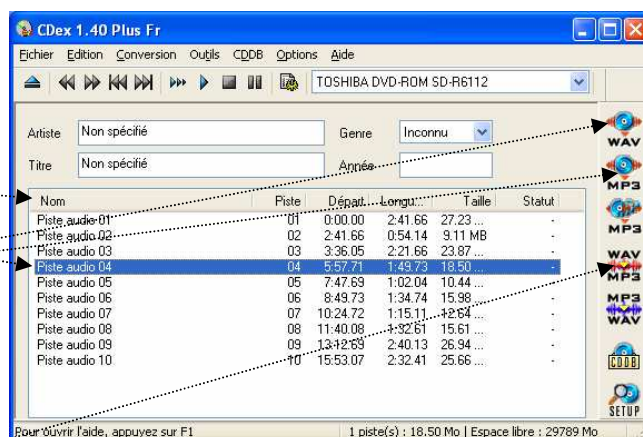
CDex 1.40 Plus Fr

Fichier Edition Conversion Outils CDDB Options Aide

TOSHIBA DVD-ROM SD-R6112

Artiste Non spécifié
Genre Inconnu
Titre Non spécifié
Année

| Nom | Piste | Départ | Longu... | Taille | Statut |
|---|---|---|---|---|---|
| Piste audio 01 | 01 | 0:00.00 | 2:41.66 | 27.23 ... | - |
| Piste audio 02 | 02 | 2:41.66 | 0:54.14 | 9.11 MB | - |
| Piste audio 03 | 03 | 3:36.05 | 2:21.66 | 23.87 ... | - |
| Piste audio 04 | 04 | 5:57.71 | 1:49.73 | 18.50 ... | - |
| Piste audio 05 | 05 | 7:47.69 | 1:02.04 | 10.44 ... | - |
| Piste audio 06 | 06 | 8:49.73 | 1:34.74 | 15.98 ... | - |
| Piste audio 07 | 07 | 10:24.72 | 1:15.11 | 12.64 ... | - |
| Piste audio 08 | 08 | 11:40.08 | 1:32.61 | 15.61 ... | - |
| Piste audio 09 | 09 | 13:12.69 | 2:40.13 | 26.94 ... | - |
| Piste audio 10 | 10 | 15:53.07 | 2:32.41 | 25.66 ... | - |

WAV
MP3
MP3
WAV MP3
MP3 WAV
CDDB
SETUP

Pour ouvrir l'aide, appuyez sur F1
1 piste(s) : 18.50 Mo | Espace libre : 29789 Mo